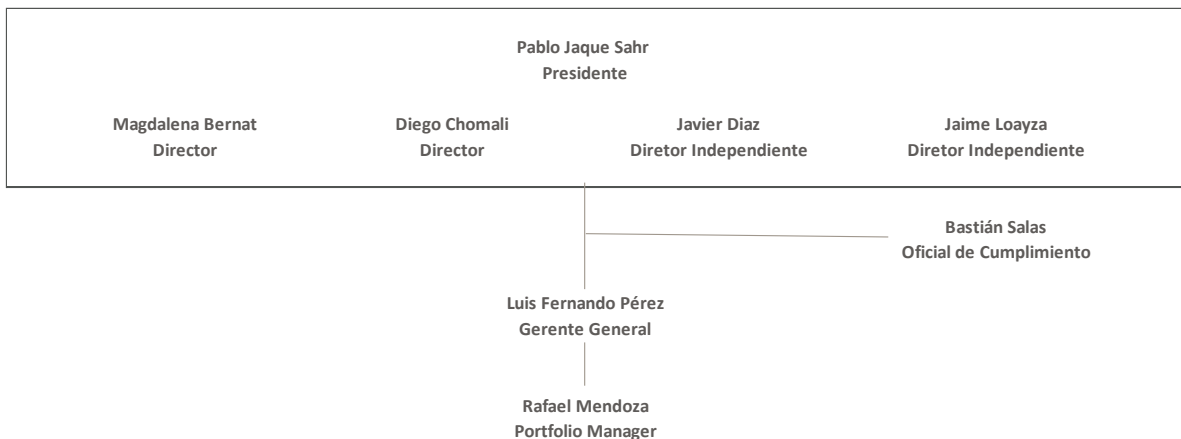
Pablo Jaque Sahr
Presidente

Magdalena Bernat
Director

Diego Chomali
Director

Javier Diaz
Diretor Independiente

Jaime Loayza
Diretor Independiente

Bastián Salas
Oficial de Cumplimiento

Luis Fernando Pérez
Gerente General

Rafael Mendoza
Portfolio Manager